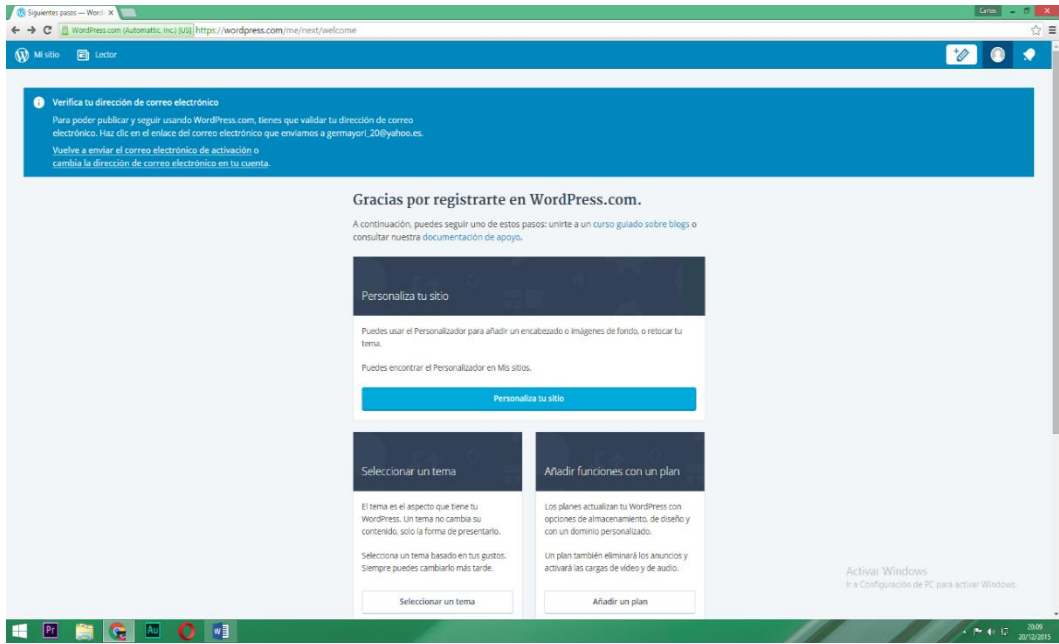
Siguientes pasos — Word ×

Carlos

WordPress.com (Automattic, Inc.) [US] https://wordpress.com/me/next/welcome

Mi sitio Lector

Verifica tu dirección de correo electrónico

Para poder publicar y seguir usando WordPress.com, tienes que validar tu dirección de correo electrónico. Haz clic en el enlace del correo electrónico que enviamos a germayori_20@yahoo.es.

Vuelve a enviar el correo electrónico de activación o cambia la dirección de correo electrónico en tu cuenta.

Gracias por registrarte en WordPress.com.

A continuación, puedes seguir uno de estos pasos: unirte a un curso guiado sobre blogs o consultar nuestra documentación de apoyo.

Personaliza tu sitio

Puedes usar el Personalizador para añadir un encabezado o imágenes de fondo, o retocar tu tema.

Puedes encontrar el Personalizador en Mis sitios.

Personaliza tu sitio

Seleccionar un tema

El tema es el aspecto que tiene tu WordPress. Un tema no cambia su contenido, solo la forma de presentarlo.

Selecciona un tema basado en tus gustos. Siempre puedes cambiarlo más tarde.

Seleccionar un tema

Añadir funciones con un plan

Los planes actualizan tu WordPress con opciones de almacenamiento, de diseño y con un dominio personalizado.

Un plan también eliminará los anuncios y activará las cargas de vídeo y de audio.

Añadir un plan

Activar Windows
Ir a Configuración de PC para activar Windows.

20:09
20/12/2015